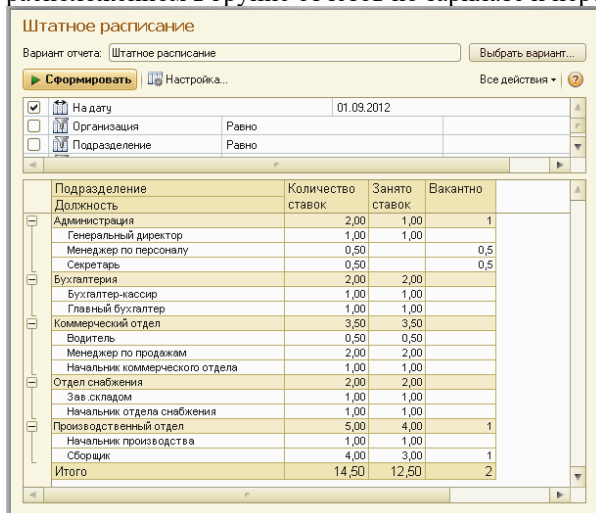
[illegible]

Штатное расписание

Вариант отчета: Штатное расписание

Выбрать вариант...

Сформировать | Настройка...

Все действия ▾

| ☑ | На дату | | 01.09.2012 |
|---|---|---|---|
| ☐ | Организация | Равно | |
| ☐ | Подразделение | Равно | |

| Подразделение / Должность | Количество ставок | Занято ставок | Вакантно |
|---|---|---|---|
| Администрация | 2,00 | 1,00 | 1 |
| Генеральный директор | 1,00 | 1,00 | |
| Менеджер по персоналу | 0,50 | | 0,5 |
| Секретарь | 0,50 | | 0,5 |
| Бухгалтерия | 2,00 | 2,00 | |
| Бухгалтер-кассир | 1,00 | 1,00 | |
| Главный бухгалтер | 1,00 | 1,00 | |
| Коммерческий отдел | 3,50 | 3,50 | |
| Водитель | 0,50 | 0,50 | |
| Менеджер по продажам | 2,00 | 2,00 | |
| Начальник коммерческого отдела | 1,00 | 1,00 | |
| Отдел снабжения | 2,00 | 2,00 | |
| Зав.складом | 1,00 | 1,00 | |
| Начальник отдела снабжения | 1,00 | 1,00 | |
| Производственный отдел | 5,00 | 4,00 | 1 |
| Начальник производства | 1,00 | 1,00 | |
| Сборщик | 4,00 | 3,00 | 1 |
| Итого | 14,50 | 12,50 | 2 |